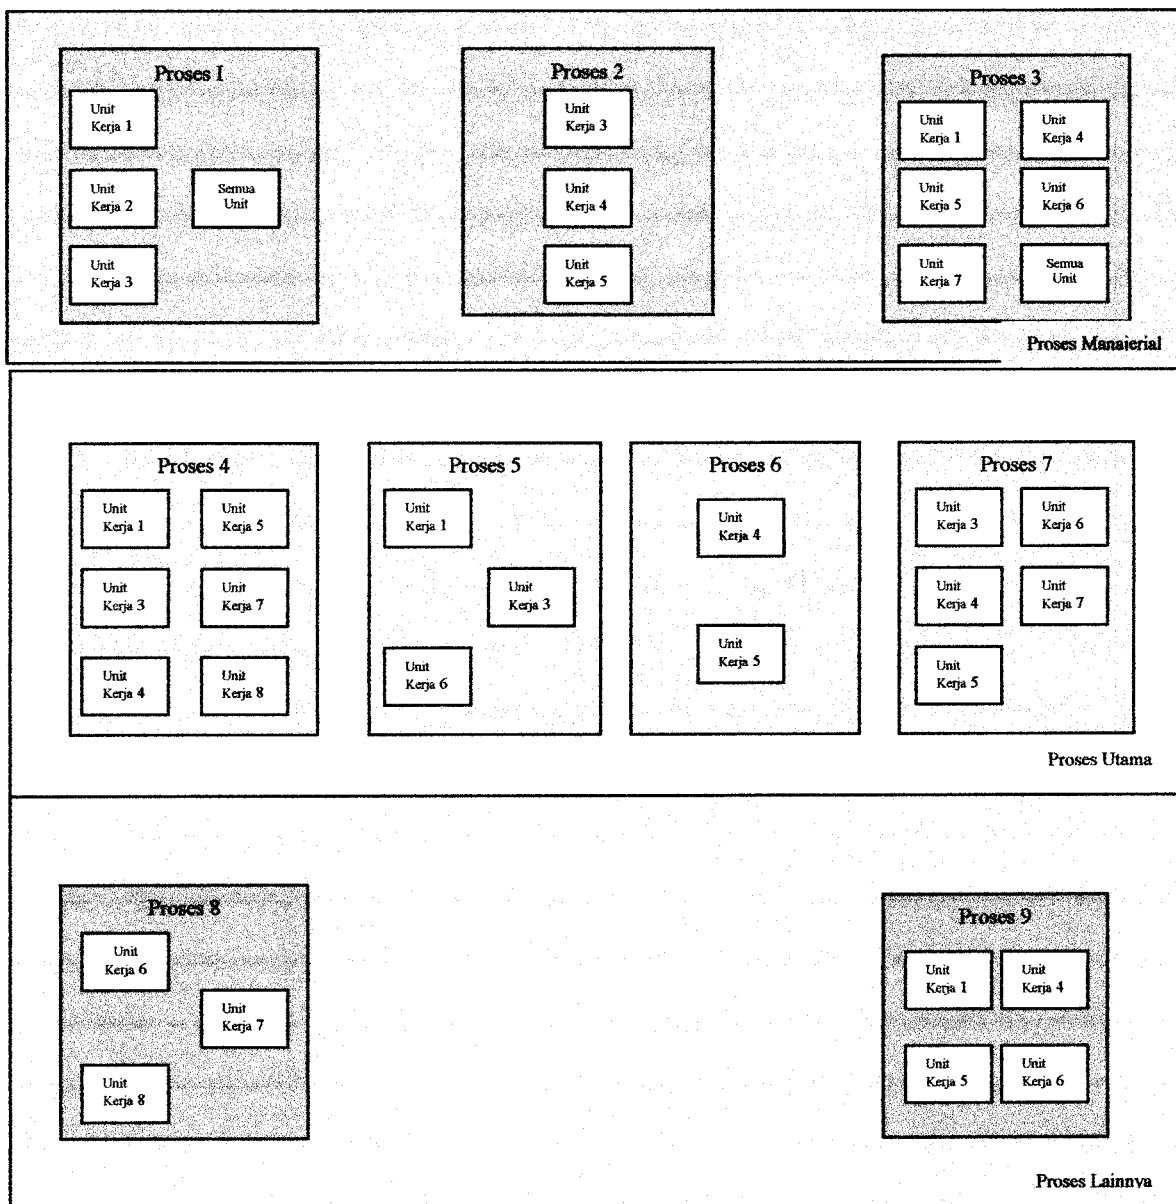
Proses I

Unit Kerja 1

Unit Kerja 2

Semua Unit

Unit Kerja 3

Proses 2

Unit Kerja 3

Unit Kerja 4

Unit Kerja 5

Proses 3

Unit Kerja 1

Unit Kerja 4

Unit Kerja 5

Unit Kerja 6

Unit Kerja 7

Semua Unit

Proses Manajerial

Proses 4

Unit Kerja 1

Unit Kerja 5

Unit Kerja 3

Unit Kerja 7

Unit Kerja 4

Unit Kerja 8

Proses 5

Unit Kerja 1

Unit Kerja 3

Unit Kerja 6

Proses 6

Unit Kerja 4

Unit Kerja 5

Proses 7

Unit Kerja 3

Unit Kerja 6

Unit Kerja 4

Unit Kerja 7

Unit Kerja 5

Proses Utama

Proses 8

Unit Kerja 6

Unit Kerja 7

Unit Kerja 8

Proses 9

Unit Kerja 1

Unit Kerja 4

Unit Kerja 5

Unit Kerja 6

Proses Lainnya